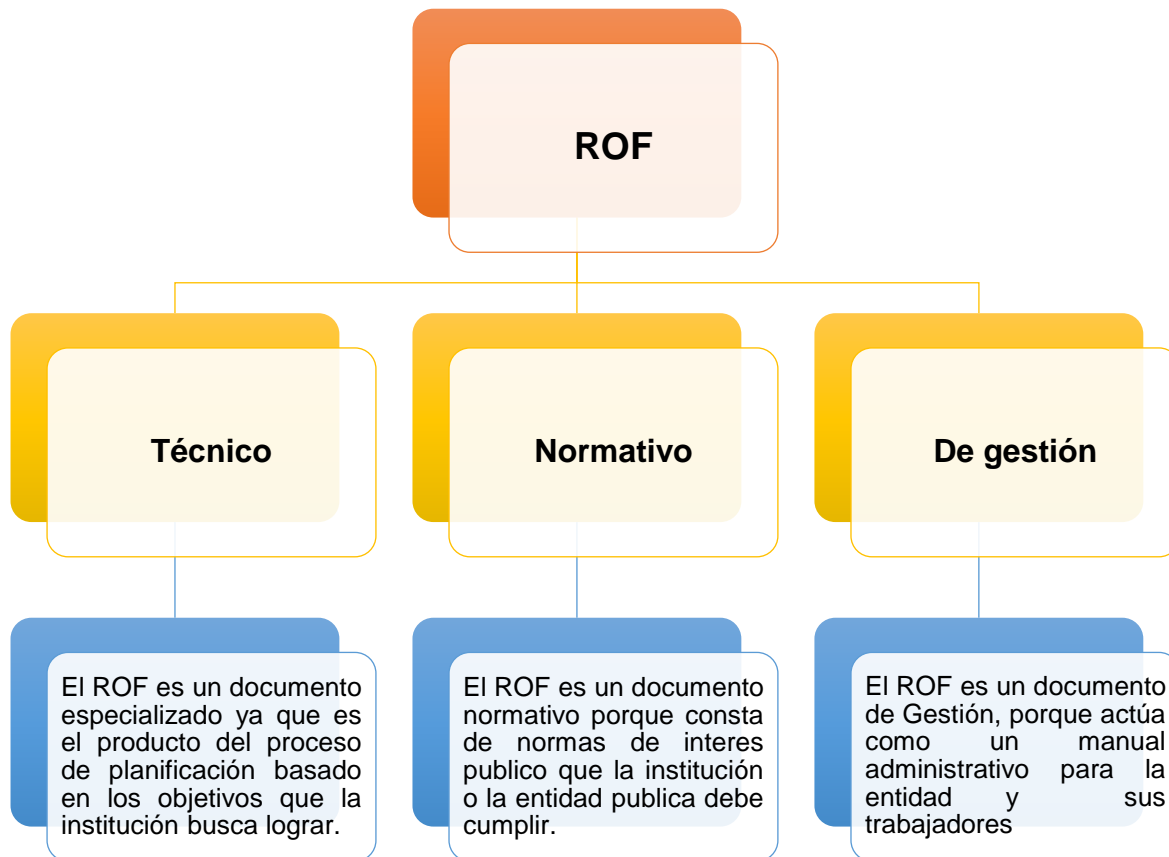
ROF

Técnico

Normativo

De gestión

El ROF es un documento especializado ya que es el producto del proceso de planificación basado en los objetivos que la institución busca lograr.

El ROF es un documento normativo porque consta de normas de interes publico que la institución o la entidad publica debe cumplir.

El ROF es un documento de Gestión, porque actúa como un manual administrativo para la entidad y sus trabajadores